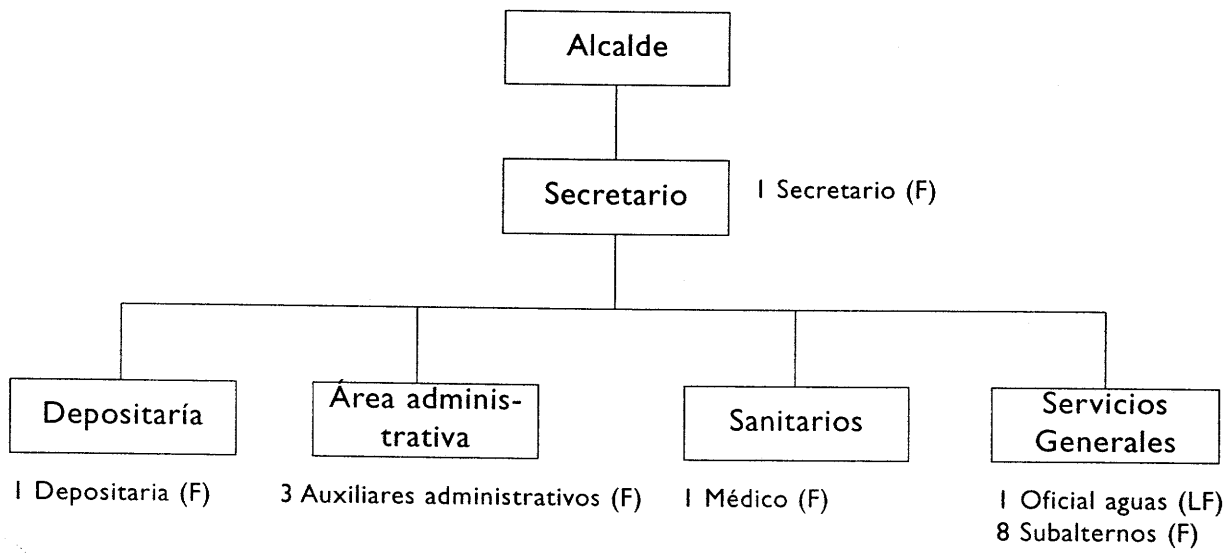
Alcalde

Secretario

1 Secretario (F)

Depositaría

1 Depositaria (F)

Área administrativa

3 Auxiliares administrativos (F)

Sanitarios

1 Médico (F)

Servicios Generales

1 Oficial aguas (LF)
8 Subalternos (F)